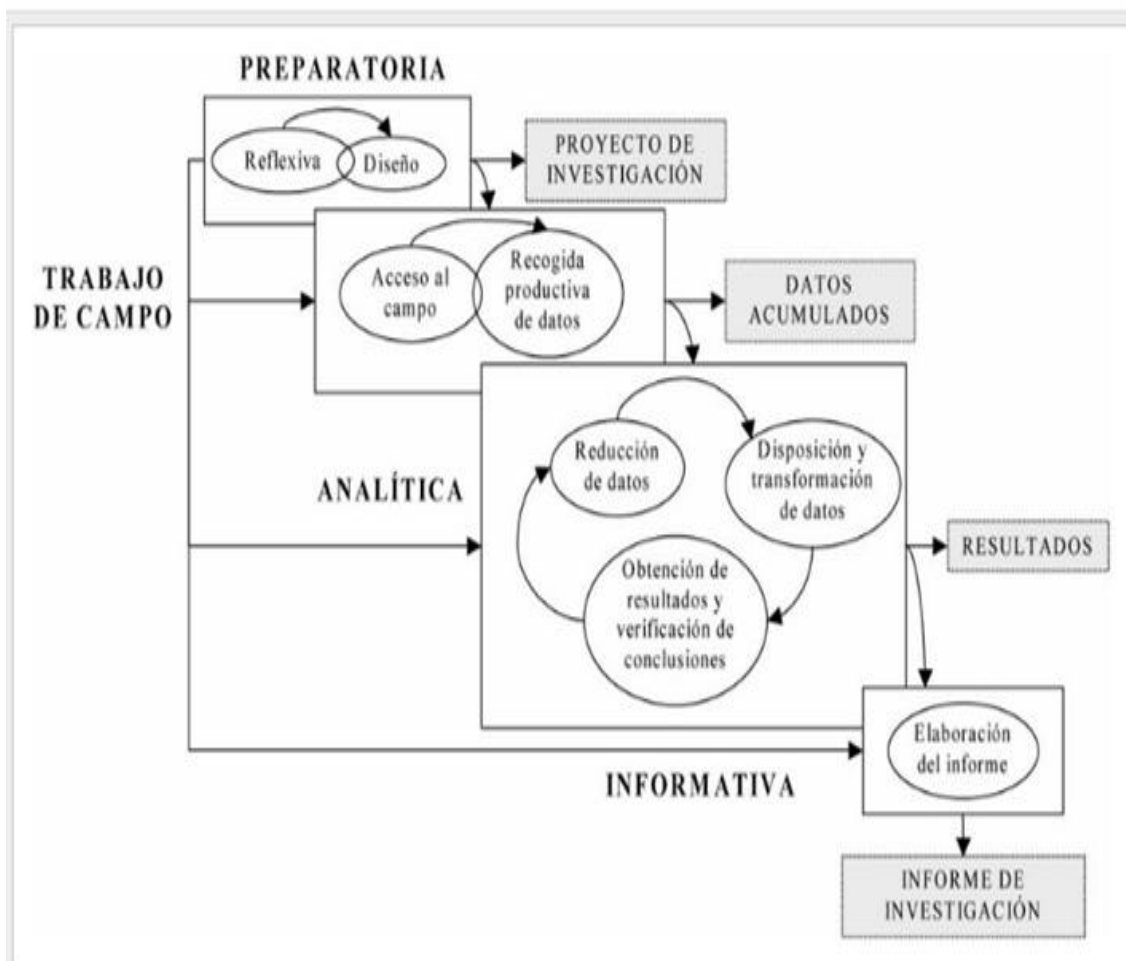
PREPARATORIA

Reflexiva

Diseño

PROYECTO DE INVESTIGACIÓN

TRABAJO DE CAMPO

Acceso al campo

Recogida productiva de datos

DATOS ACUMULADOS

ANALÍTICA

Reducción de datos

Disposición y transformación de datos

Obtención de resultados y verificación de conclusiones

RESULTADOS

Elaboración del informe

INFORMATIVA

INFORME DE INVESTIGACIÓN